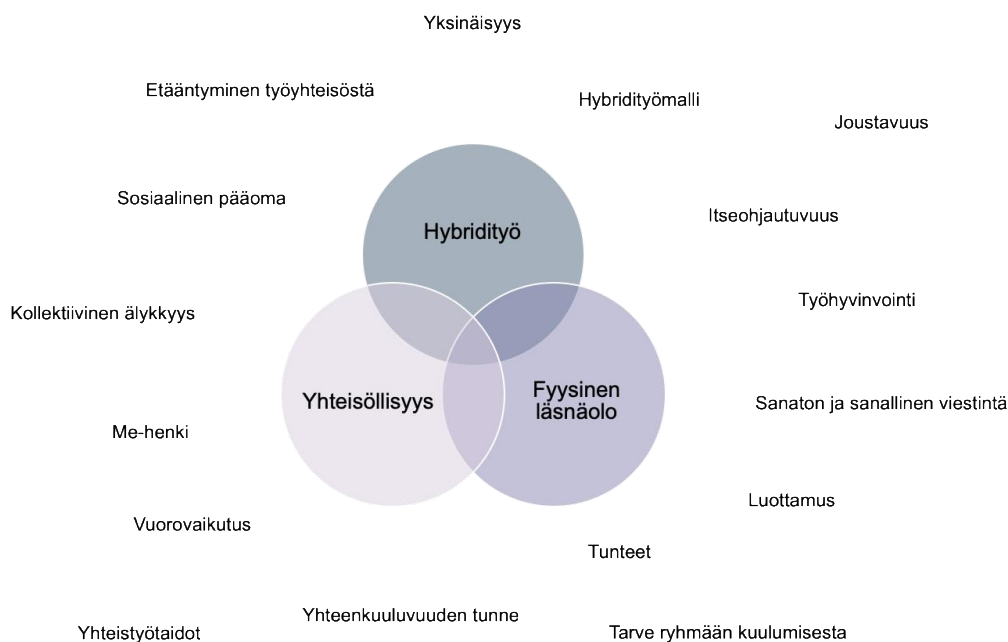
Yksinäisyys

Etääntyminen työyhteisöstä

Hybridityömalli

Joustavuus

Sosiaalinen pääoma

Itseohjautuvuus

Hybridityö

Kollektiivinen älykkyys

Työhyvinvointi

Yhteisöllisyys

Fyysinen läsnäolo

Sanaton ja sanallinen viestintä

Me-henki

Luottamus

Vuorovaikutus

Tunteet

Yhteenkuuluvuuden tunne

Yhteistyötaidot

Tarve ryhmään kuulumisesta